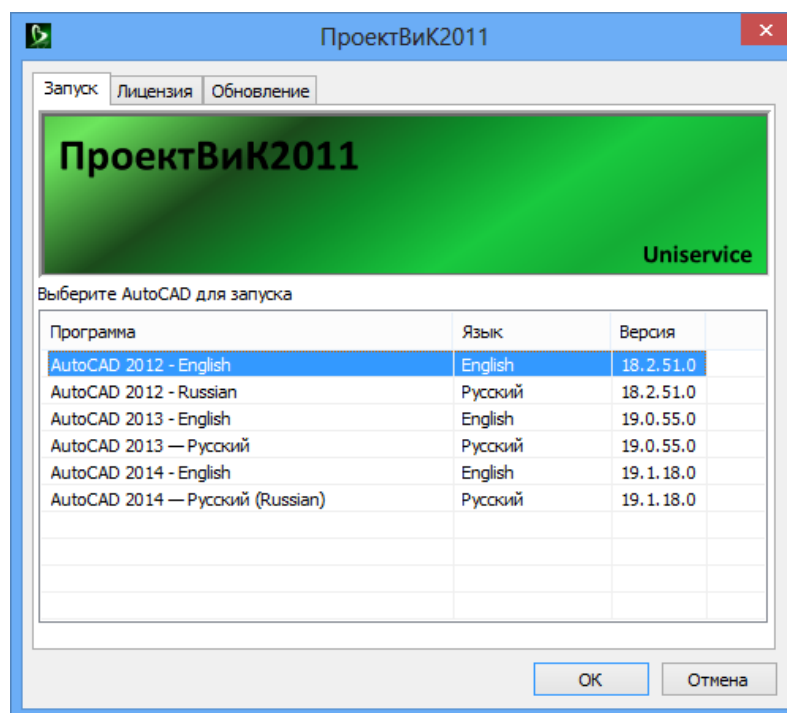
ПроектВиК2011

Запуск | Лицензия | Обновление

ПроектВиК2011

Uniservice

Выберите AutoCAD для запуска

| Программа | Язык | Версия |
|---|---|---|
| AutoCAD 2012 - English | English | 18.2.51.0 |
| AutoCAD 2012 - Russian | Русский | 18.2.51.0 |
| AutoCAD 2013 - English | English | 19.0.55.0 |
| AutoCAD 2013 — Русский | Русский | 19.0.55.0 |
| AutoCAD 2014 - English | English | 19.1.18.0 |
| AutoCAD 2014 — Русский (Russian) | Русский | 19.1.18.0 |

OK

Отмена